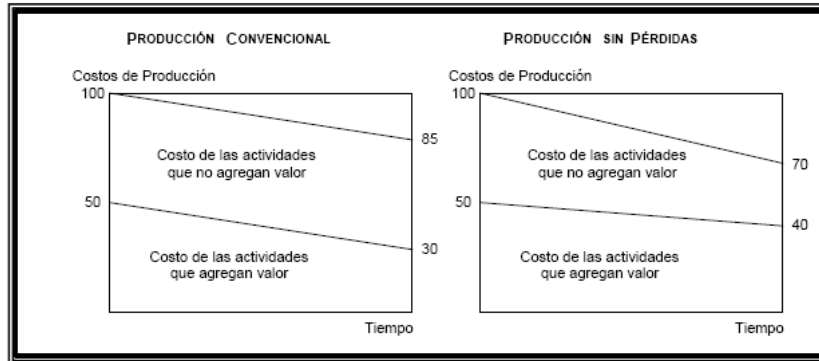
PRODUCCIÓN CONVENCIONAL

Costos de Producción

100

85

Costo de las actividades que no agregan valor

50

30

Costo de las actividades que agregan valor

Tiempo

PRODUCCIÓN SIN PÉRDIDAS

Costos de Producción

100

70

Costo de las actividades que no agregan valor

50

40

Costo de las actividades que agregan valor

Tiempo